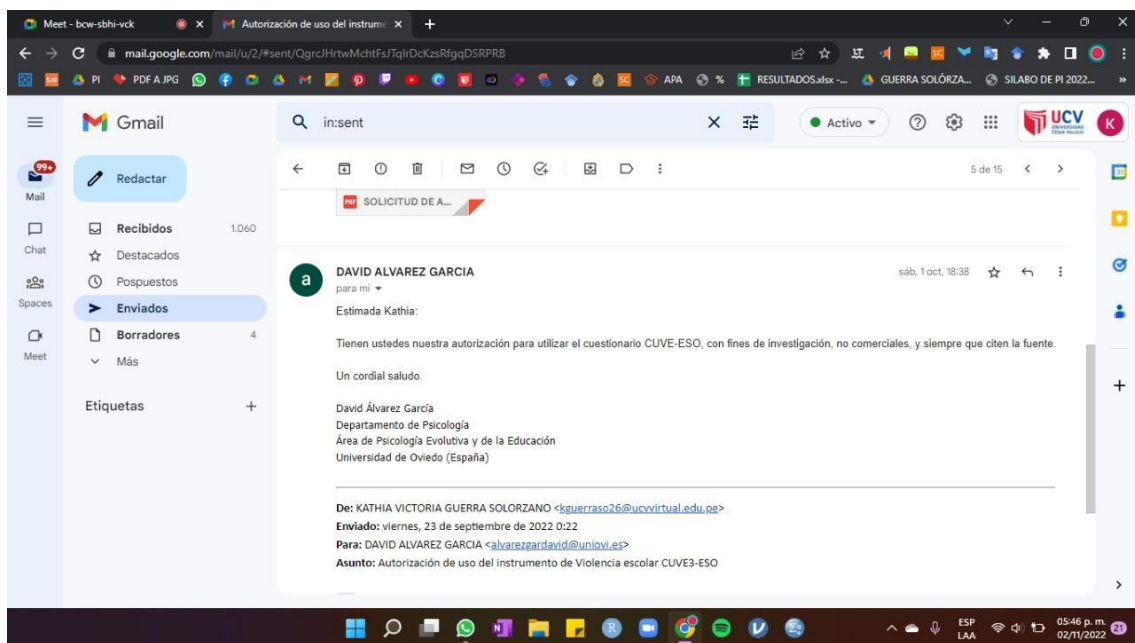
Meet - bcw-sbhi-vck
Autorización de uso del instrume
mail.google.com/mail/u/2/#sent/QgrcJHrtwMchtFsJTqlrDcKzsRfgqDSRPRB
PI PDF A JPG APA % RESULTADOS.xlsx -... GUERRA SOLÓRZA... SILABO DE PI 2022...

Gmail
in:sent
Activo
UCV
K

99+
Mail
Chat
Spaces
Meet

Redactar
Recibidos 1.060
Destacados
Pospuestos
Enviados
Borradores 4
Más

Etiquetas +

5 de 15

SOLICITUD DE A...

DAVID ALVAREZ GARCIA
para mí
sáb, 1 oct, 18:38

Estimada Kathia:

Tienen ustedes nuestra autorización para utilizar el cuestionario CUVE-ESO, con fines de investigación, no comerciales, y siempre que citen la fuente.

Un cordial saludo.

David Álvarez García
Departamento de Psicología
Área de Psicología Evolutiva y de la Educación
Universidad de Oviedo (España)

De: KATHIA VICTORIA GUERRA SOLORZANO <kguerraso26@ucvvirtual.edu.pe>
Enviado: viernes, 23 de septiembre de 2022 0:22
Para: DAVID ALVAREZ GARCIA <alvarezgardavid@uniovi.es>
Asunto: Autorización de uso del instrumento de Violencia escolar CUVE3-ESO

ESP LAA 05:46 p. m. 02/11/2022 21